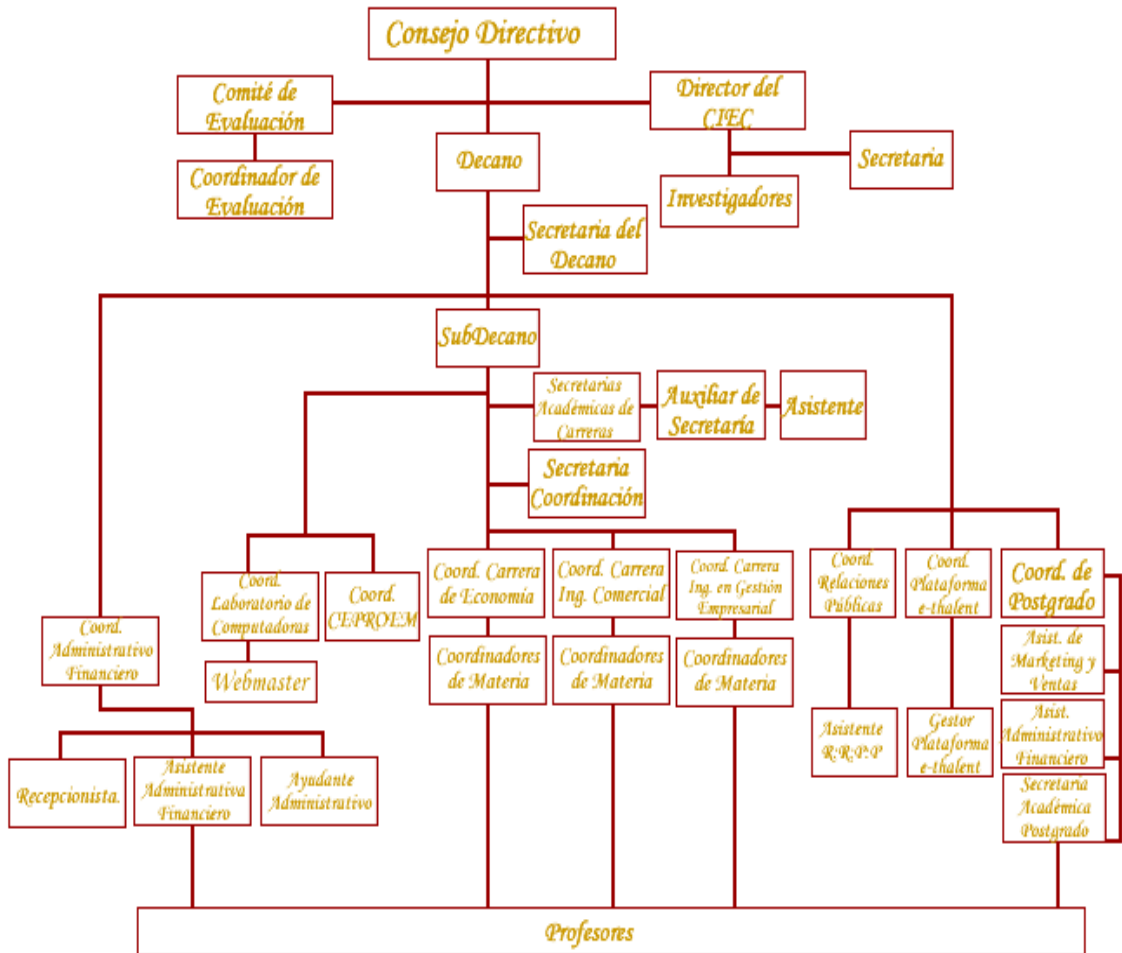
Consejo Directivo

Comité de Evaluación

Director del CIEC

Coordinador de Evaluación

Decano

Secretaria

Investigadores

Secretaria del Decano

SubDecano

Secretarias Académicas de Carreras

Auxiliar de Secretaría

Asistente

Secretaria Coordinación

Coord. Laboratorio de Computadoras

Coord. CEPROEM

Coord. Carrera de Economía

Coord. Carrera Ing. Comercial

Coord. Carrera Ing. en Gestión Empresarial

Coord. Relaciones Públicas

Coord. Plataforma e-thalent

Coord. de Postgrado

Coord. Administrativo Financiero

Webmaster

Coordinadores de Materia

Coordinadores de Materia

Coordinadores de Materia

Asist. de Marketing y Ventas

Asistente R.R.P.P

Gestor Plataforma e-thalent

Asist. Administrativo Financiero

Recepcionista.

Asistente Administrativa Financiero

Ayudante Administrativo

Secretaria Académica Postgrado

Profesores